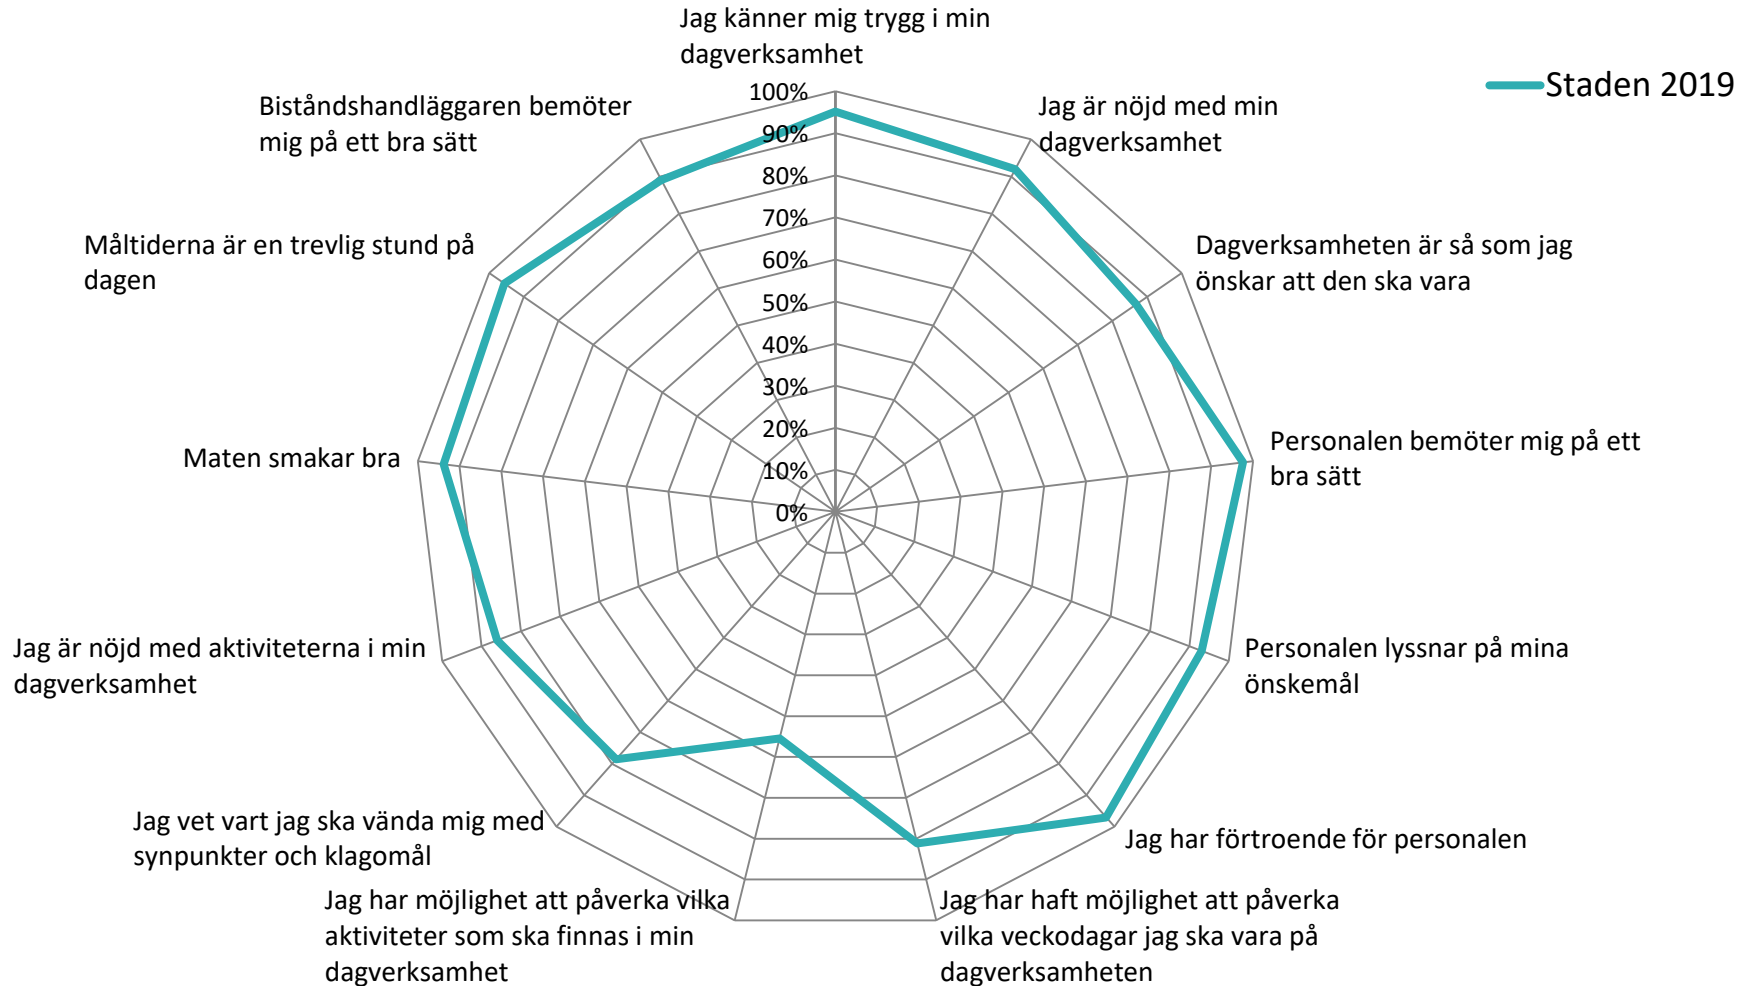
Jag känner mig trygg i min dagverksamhet

Staden 2019

100%
90%
80%
70%
60%
50%
40%
30%
20%
10%
0%

Jag är nöjd med min dagverksamhet

Dagverksamheten är så som jag önskar att den ska vara

Personalen bemöter mig på ett bra sätt

Personalen lyssnar på mina önskemål

Jag har förtroende för personalen

Jag har haft möjlighet att påverka vilka veckodagar jag ska vara på dagverksamheten

Jag har möjlighet att påverka vilka aktiviteter som ska finnas i min dagverksamhet

Jag vet vart jag ska vända mig med synpunkter och klagomål

Jag är nöjd med aktiviteterna i min dagverksamhet

Maten smakar bra

Måltiderna är en trevlig stund på dagen

Biståndshandläggaren bemöter mig på ett bra sätt